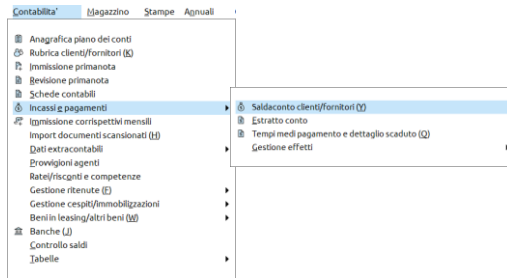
Contabilita' Magazzino Stampe Annuali

Anagrafica piano dei conti
Rubrica clienti/fornitori (K)
Immissione primanota
Revisione primanota
Schede contabili
Incassi e pagamenti
Immissione corrispettivi mensili
Import documenti scansionati (H)
Dati extracontabili
Provvigioni agenti
Ratei/risconti e competenze
Gestione ritenute (F)
Gestione cespiti/immobilizzazioni
Beni in leasing/altri beni (W)
Banche (J)
Controllo saldi
Tabelle

Saldaconto clienti/fornitori (Y)
Estratto conto
Tempi medi pagamento e dettaglio scaduto (Q)
Gestione effetti